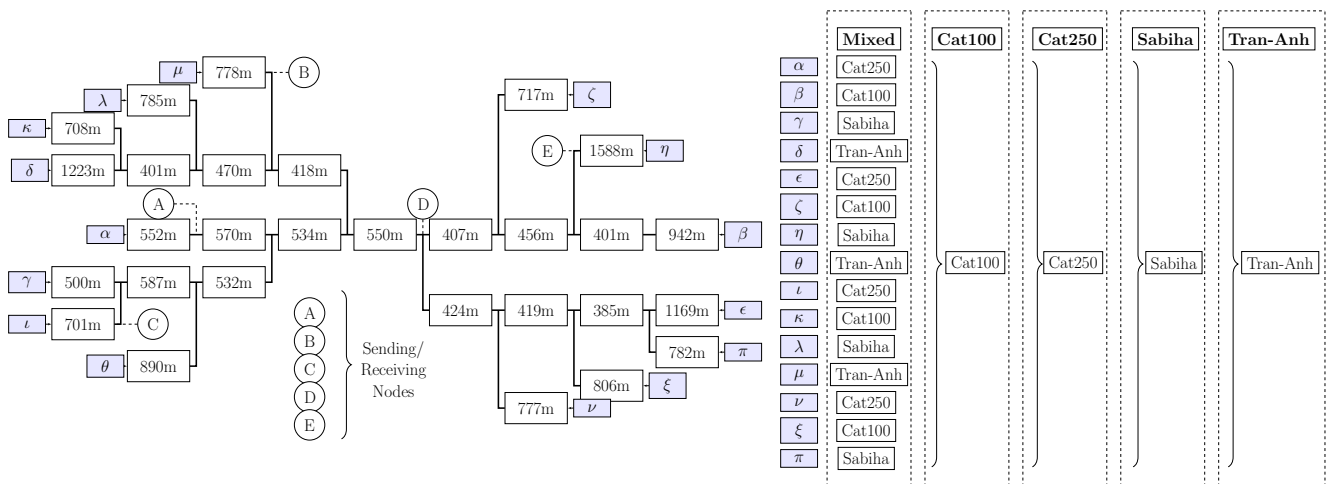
$\mu$ 778m B

$\lambda$ 785m

$\kappa$ 708m

$\delta$ 1223m 401m 470m 418m

A

$\alpha$ 552m 570m 534m 550m

D

407m 456m 401m 942m $\beta$

717m $\zeta$

E 1588m $\eta$

$\gamma$ 500m 587m 532m

$\iota$ 701m C

$\theta$ 890m

A
B
C
D
E

Sending/ Receiving Nodes

424m 419m 385m 1169m $\epsilon$

782m $\pi$

806m $\xi$

777m $\nu$

| | Mixed |
|---|---|
| $\alpha$ | Cat250 |
| $\beta$ | Cat100 |
| $\gamma$ | Sabiha |
| $\delta$ | Tran-Anh |
| $\epsilon$ | Cat250 |
| $\zeta$ | Cat100 |
| $\eta$ | Sabiha |
| $\theta$ | Tran-Anh |
| $\iota$ | Cat250 |
| $\kappa$ | Cat100 |
| $\lambda$ | Sabiha |
| $\mu$ | Tran-Anh |
| $\nu$ | Cat250 |
| $\xi$ | Cat100 |
| $\pi$ | Sabiha |

Cat100
Cat100

Cat250
Cat250

Sabiha
Sabiha

Tran-Anh
Tran-Anh